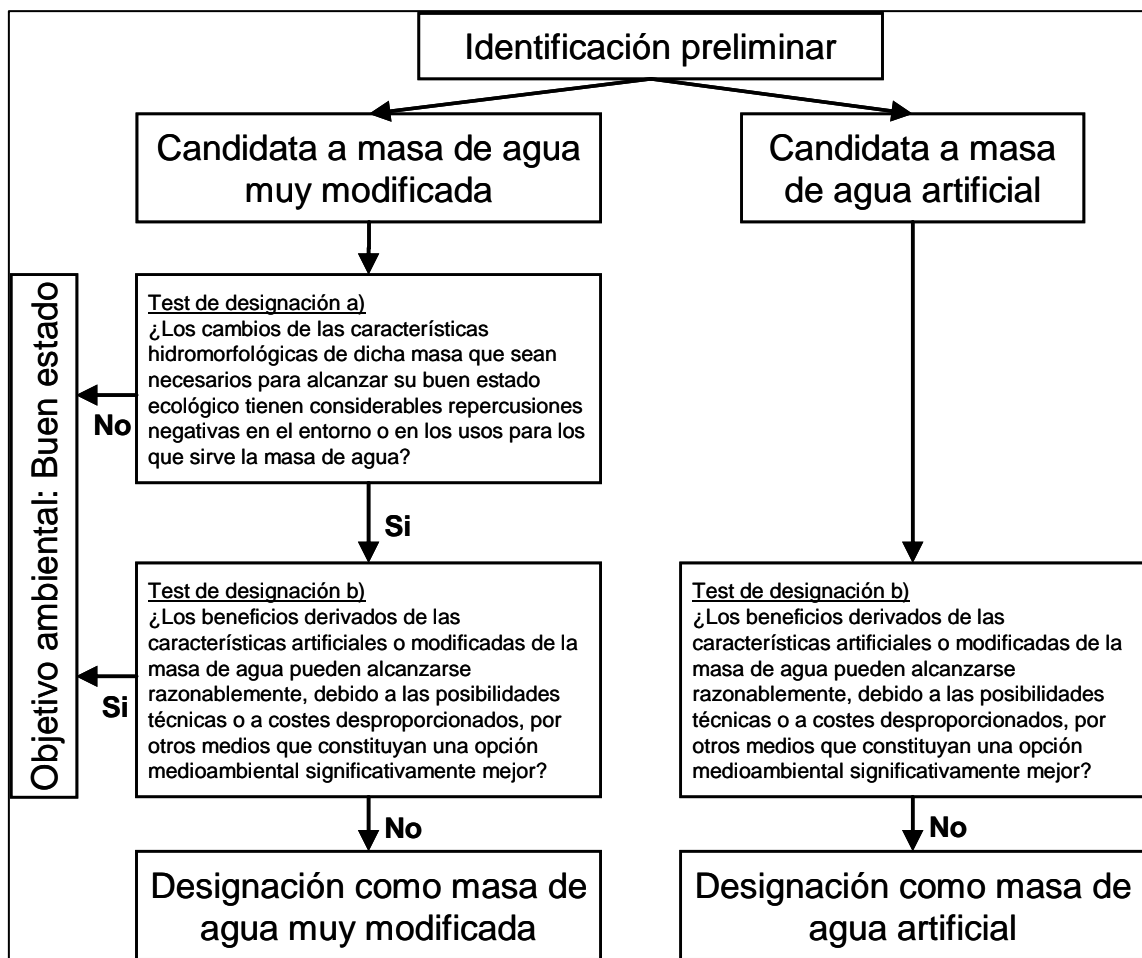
Identificación preliminar

Candidata a masa de agua muy modificada

Candidata a masa de agua artificial

Objetivo ambiental: Buen estado

Test de designación a)
¿Los cambios de las características hidromorfológicas de dicha masa que sean necesarios para alcanzar su buen estado ecológico tienen considerables repercusiones negativas en el entorno o en los usos para los que sirve la masa de agua?

No

Si

Test de designación b)
¿Los beneficios derivados de las características artificiales o modificadas de la masa de agua pueden alcanzarse razonablemente, debido a las posibilidades técnicas o a costes desproporcionados, por otros medios que constituyan una opción medioambiental significativamente mejor?

Si

No

Designación como masa de agua muy modificada

Test de designación b)
¿Los beneficios derivados de las características artificiales o modificadas de la masa de agua pueden alcanzarse razonablemente, debido a las posibilidades técnicas o a costes desproporcionados, por otros medios que constituyan una opción medioambiental significativamente mejor?

No

Designación como masa de agua artificial